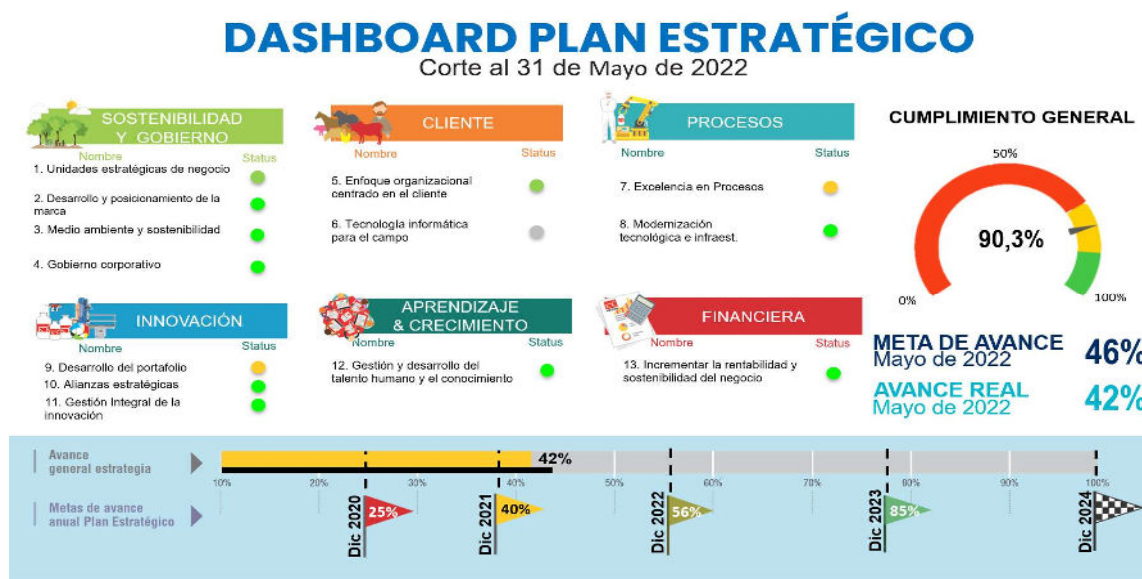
DASHBOARD PLAN ESTRATÉGICO
Corte al 31 de Mayo de 2022

SOSTENIBILIDAD Y GOBIERNO
Nombre Status
1. Unidades estratégicas de negocio
2. Desarrollo y posicionamiento de la marca
3. Medio ambiente y sostenibilidad
4. Gobierno corporativo

CLIENTE
Nombre Status
5. Enfoque organizacional centrado en el cliente
6. Tecnología informática para el campo

PROCESOS
Nombre Status
7. Excelencia en Procesos
8. Modernización tecnológica e infraest.

CUMPLIMIENTO GENERAL
50%
90,3%
0%
100%

INNOVACIÓN
Nombre Status
9. Desarrollo del portafolio
10. Alianzas estratégicas
11. Gestión Integral de la innovación

APRENDIZAJE & CRECIMIENTO
Nombre Status
12. Gestión y desarrollo del talento humano y el conocimiento

FINANCIERA
Nombre Status
13. Incrementar la rentabilidad y sostenibilidad del negocio

META DE AVANCE Mayo de 2022 46%
AVANCE REAL Mayo de 2022 42%

Avance general estratégia
42%
10% 20% 30% 40% 50% 60% 70% 80% 90% 100%
Metas de avance anual Plan Estratégico
Dic 2020 25%
Dic 2021 40%
Dic 2022 56%
Dic 2023 85%
Dic 2024